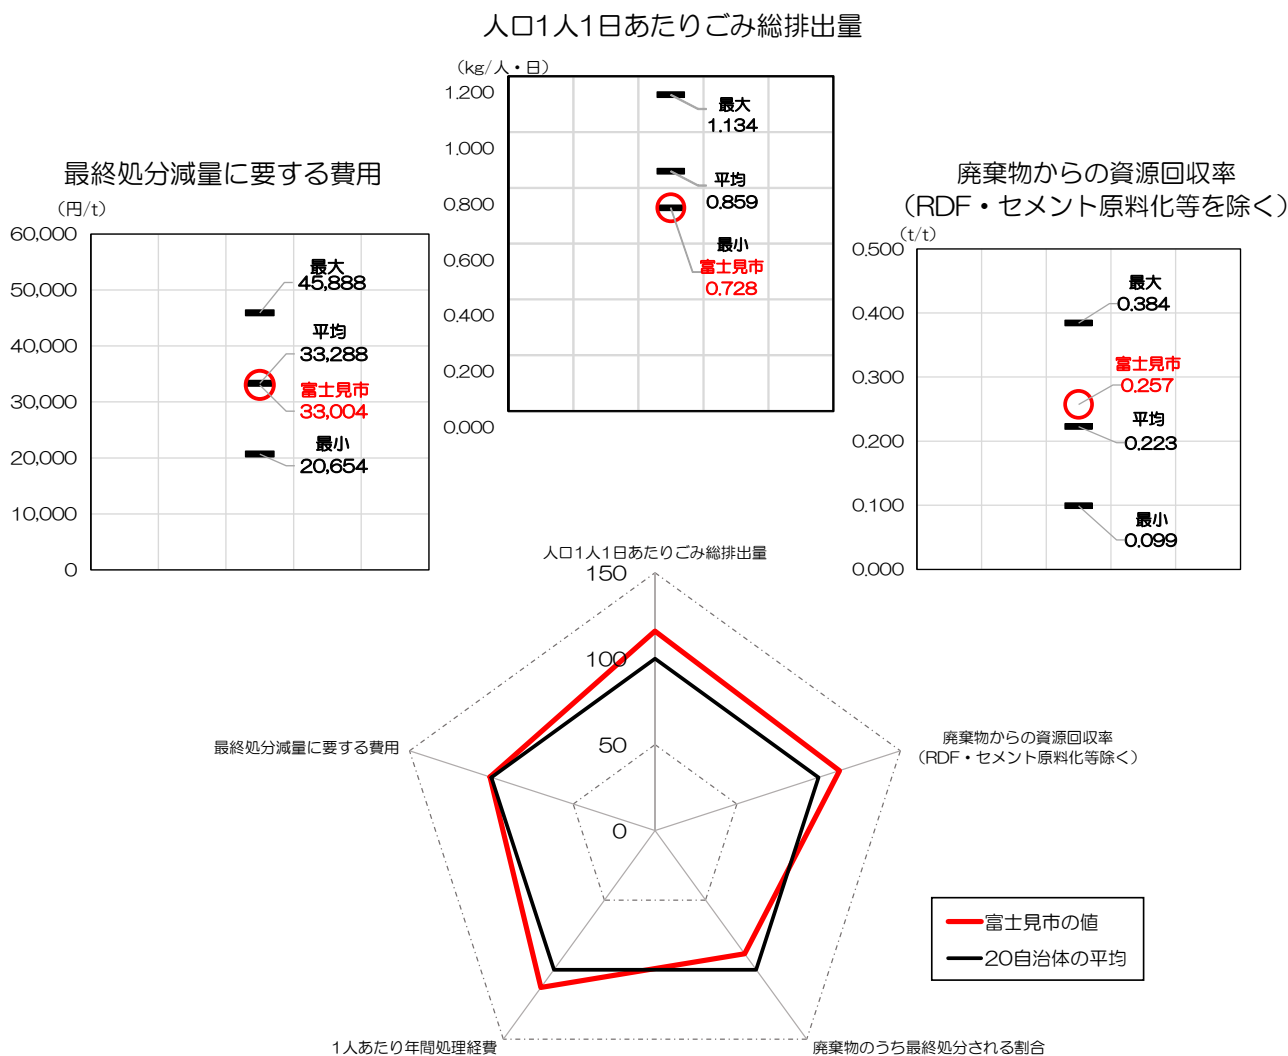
人口1人1日あたりごみ総排出量

（kg/人・日）
1.200
1.000
0.800
0.600
0.400
0.200
0.000
最大
1.134
平均
0.859
最小
富士見市
0.728

最終処分減量に要する費用

（円/t）
60,000
50,000
40,000
30,000
20,000
10,000
0
最大
45,888
平均
33,288
富士見市
33,004
最小
20,654

廃棄物からの資源回収率
（RDF・セメント原料化等を除く）

（t/t）
0.500
0.400
0.300
0.200
0.100
0.000
最大
0.384
富士見市
0.257
平均
0.223
最小
0.099

人口1人1日あたりごみ総排出量
150
100
50
0
廃棄物からの資源回収率
（RDF・セメント原料化等除く）
廃棄物のうち最終処分される割合
1人あたり年間処理経費
最終処分減量に要する費用

富士見市の値
20自治体の平均